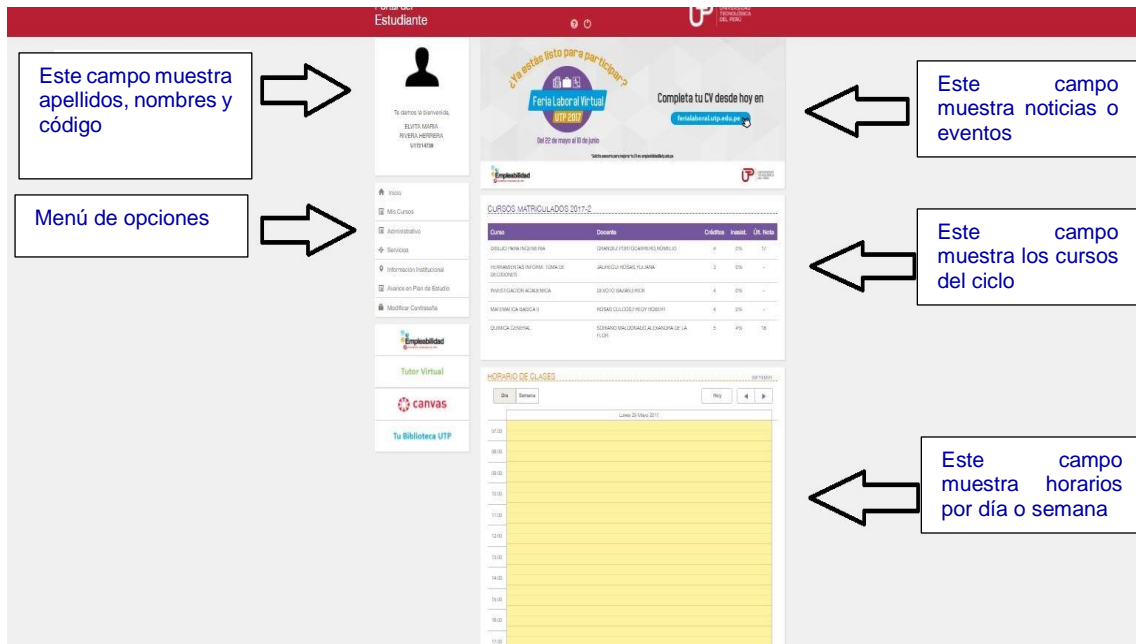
Portal del Estudiante

Este campo muestra apellidos, nombres y código

Te damos la bienvenida,
ELVITA MARIA
RIVERA HERRERA
U17314738

¿Ya estás listo para participar?
Feria Laboral Virtual
UTP 2017
Del 22 de mayo al 10 de junio
Completa tu CV desde hoy en
ferialaboral.utp.edu.pe

Empleabilidad

Este campo muestra noticias o eventos

Menú de opciones

Inicio
Mis Cursos
Administrativo
Servicios
Información Institucional
Avance en Plan de Estudio
Modificar Contraseña

Empleabilidad
Tutor Virtual
canvas
Tu Biblioteca UTP

CURSOS MATRICULADOS 2017-2

| Curso | Docente | Créditos | Inasist. | Últ. Nota |
|---|---|---|---|---|
| DIBUJO PARA INGENIERIA | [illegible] | 4 | 0% | 17 |
| HERRAMIENTAS INFORMATICAS PARA LA TOMA DE DECISIONES | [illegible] | 3 | 0% | - |
| INVESTIGACION ACADEMICA | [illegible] | 4 | 0% | - |
| MATEMATICA BASICA II | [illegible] | 4 | 0% | - |
| QUIMICA GENERAL | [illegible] | 5 | 4% | 18 |

Este campo muestra los cursos del ciclo

HORARIO DE CLASES
Día Semana
Hoy
Lunes 29 Mayo 2017
07:00
08:00
09:00
10:00
11:00
12:00
13:00
14:00
15:00
16:00
17:00

Este campo muestra horarios por día o semana